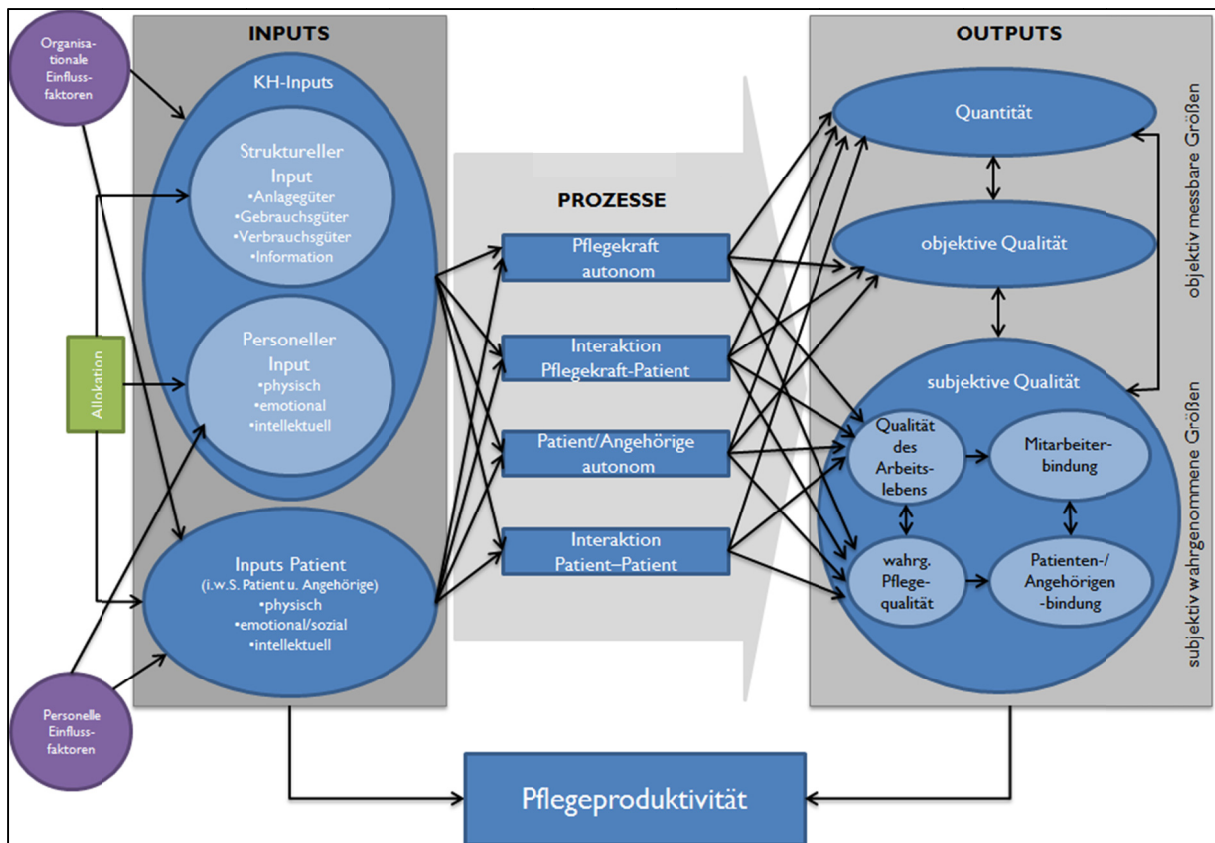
Organisationale Einflussfaktoren

INPUTS

KH-Inputs

Struktureller Input
•Anlagegüter
•Gebrauchsgüter
•Verbrauchsgüter
•Information

Personeller Input
•physisch
•emotional
•intellektuell

Allokation

Inputs Patient
(i.w.S. Patient u. Angehörige)
•physisch
•emotional/sozial
•intellektuell

Personelle Einflussfaktoren

PROZESSE

Pflegekraft autonom

Interaktion Pflegekraft-Patient

Patient/Angehörige autonom

Interaktion Patient–Patient

OUTPUTS

Quantität

objektive Qualität

objektiv messbare Größen

subjektive Qualität

Qualität des Arbeitslebens

Mitarbeiterbindung

wahrg. Pflegequalität

Patienten-/Angehörigen-bindung

subjektiv wahrgenommene Größen

Pflegeproduktivität